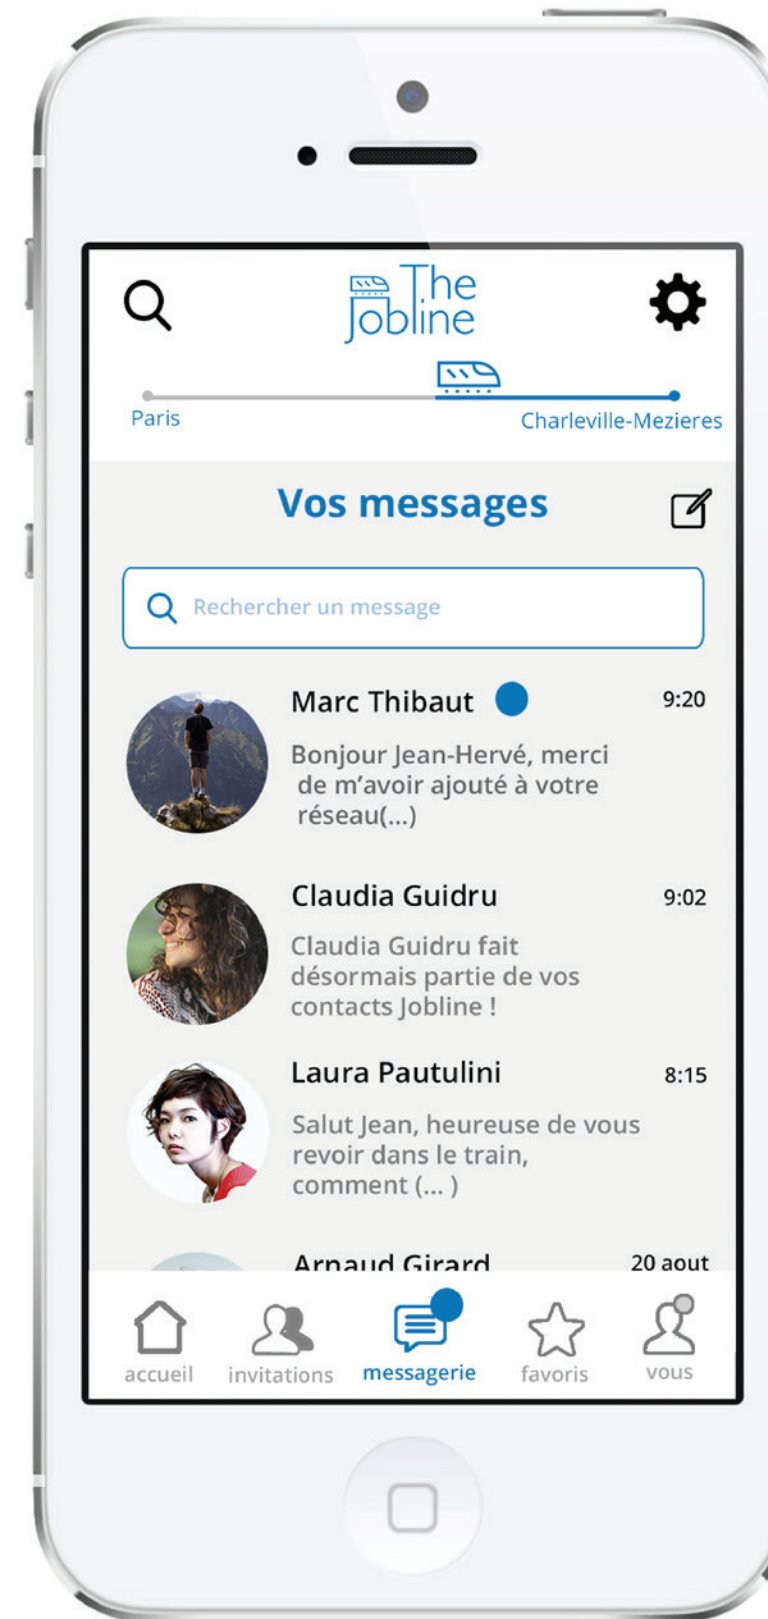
The Jobline

Paris

Charleville-Mezieres

Vos messages

Rechercher un message

Marc Thibaut 9:20

Bonjour Jean-Hervé, merci de m'avoir ajouté à votre réseau(...)

Claudia Guidru 9:02

Claudia Guidru fait désormais partie de vos contacts Jobline !

Laura Pautulini 8:15

Salut Jean, heureuse de vous revoir dans le train, comment (... )

Arnaud Girard 20 aout

accueil invitations messagerie favoris vous